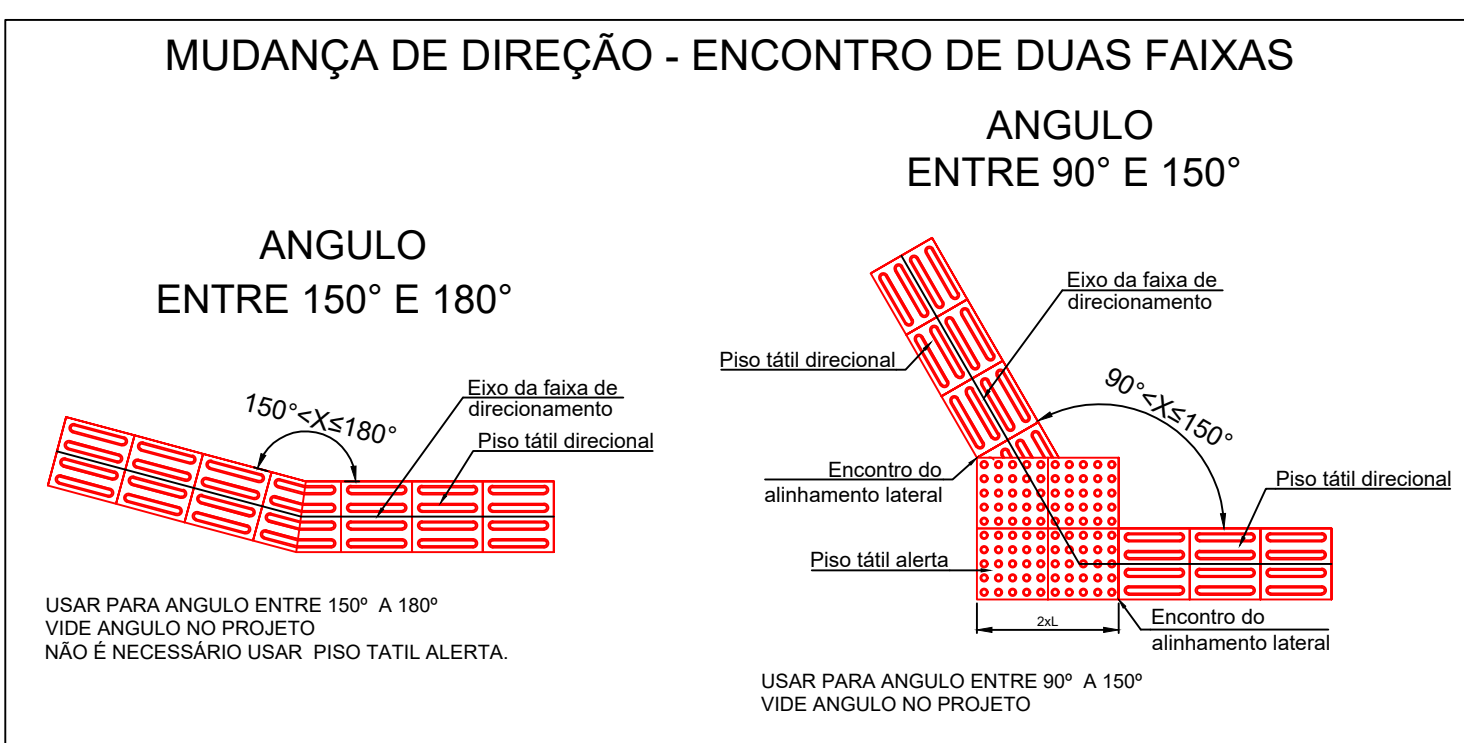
MUDANÇA DE DIREÇÃO - ENCONTRO DE DUAS FAIXAS

ANGULO
ENTRE 150° E 180°

$150° < X \leq 180°$

Eixo da faixa de direcionamento

Piso tátil direcional

USAR PARA ANGULO ENTRE 150º A 180º
VIDE ANGULO NO PROJETO
NÃO É NECESSÁRIO USAR PISO TATIL ALERTA.

ANGULO
ENTRE 90° E 150°

Eixo da faixa de direcionamento

Piso tátil direcional

$90° < X \leq 150°$

Encontro do alinhamento lateral

Piso tátil direcional

Piso tátil alerta

2xL

Encontro do alinhamento lateral

USAR PARA ANGULO ENTRE 90º A 150º
VIDE ANGULO NO PROJETO